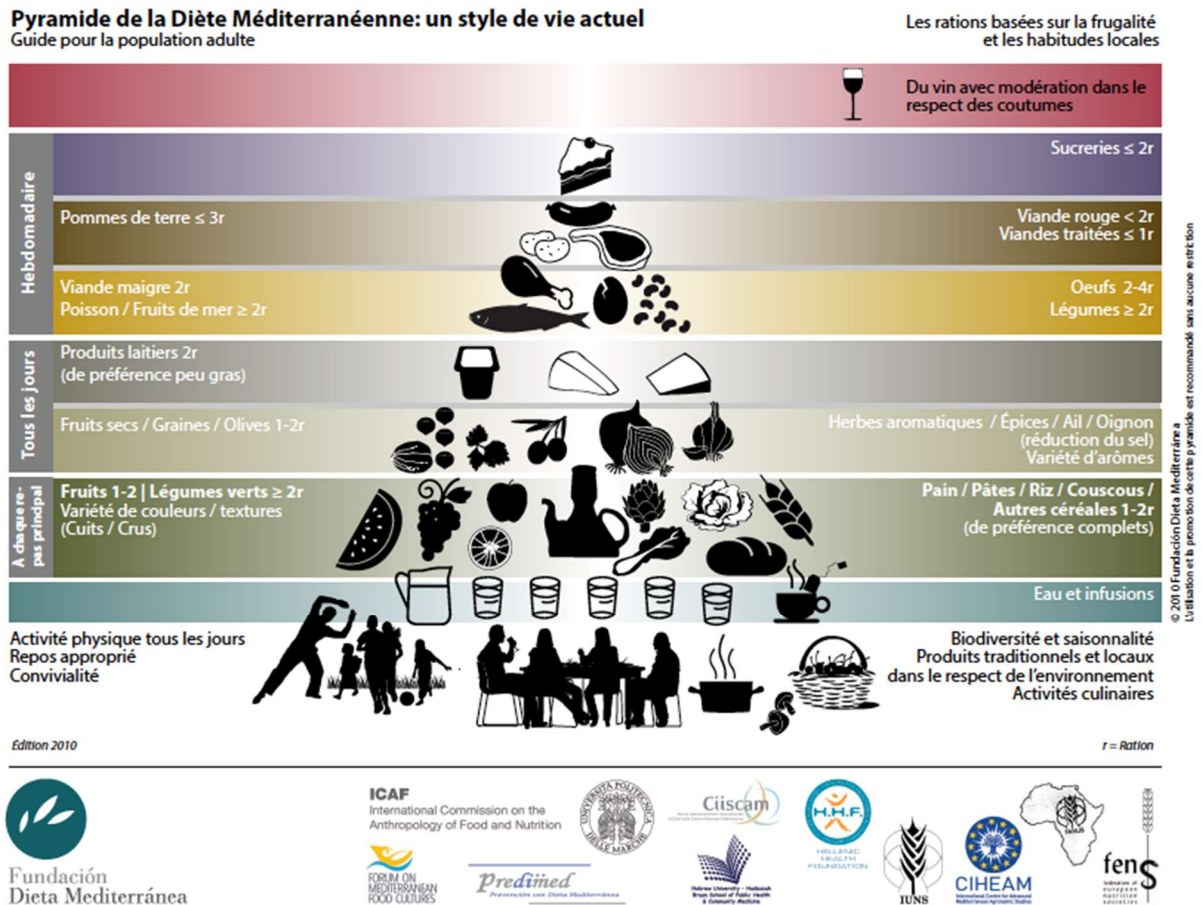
Pyramide de la Diète Méditerranéenne: un style de vie actuel
Guide pour la population adulte

Les rations basées sur la frugalité et les habitudes locales

Du vin avec modération dans le respect des coutumes

Hebdomadaire

Sucreries ≤ 2r

Pommes de terre ≤ 3r

Viande rouge < 2r
Viandes traitées ≤ 1r

Viande maigre 2r
Poisson / Fruits de mer ≥ 2r

Oeufs 2-4r
Légumes ≥ 2r

Tous les jours

Produits laitiers 2r
(de préférence peu gras)

Fruits secs / Graines / Olives 1-2r

Herbes aromatiques / Épices / Ail / Oignon
(réduction du sel)
Variété d'arômes

À chaque repas principal

Fruits 1-2 | Légumes verts ≥ 2r
Variété de couleurs / textures
(Cuits / Crus)

Pain / Pâtes / Riz / Couscous / Autres céréales 1-2r
(de préférence complets)

Eau et infusions

Activité physique tous les jours
Repos approprié
Convivialité

Biodiversité et saisonnalité
Produits traditionnels et locaux dans le respect de l'environnement
Activités culinaires

© 2010 Fundación Dieta Mediterránea
L'utilisation et la promotion de cette pyramide est recommandé sans aucune restriction

Édition 2010

r = Ration

Fundación
Dieta Mediterránea

ICAF
International Commission on the Anthropology of Food and Nutrition

Ciiscam

H.H.F.
HELLENIC HEALTH FOUNDATION

FORUM ON MEDITERRANEAN FOOD CULTURES

Predimed
Prevención con Dieta Mediterránea

Hebrew University - Hadassah Braun School of Public Health & Community Medicine

IUNS

CIHEAM
International Centre for Advanced Mediterranean Agronomic Studies

fens
federation of european nutrition societies